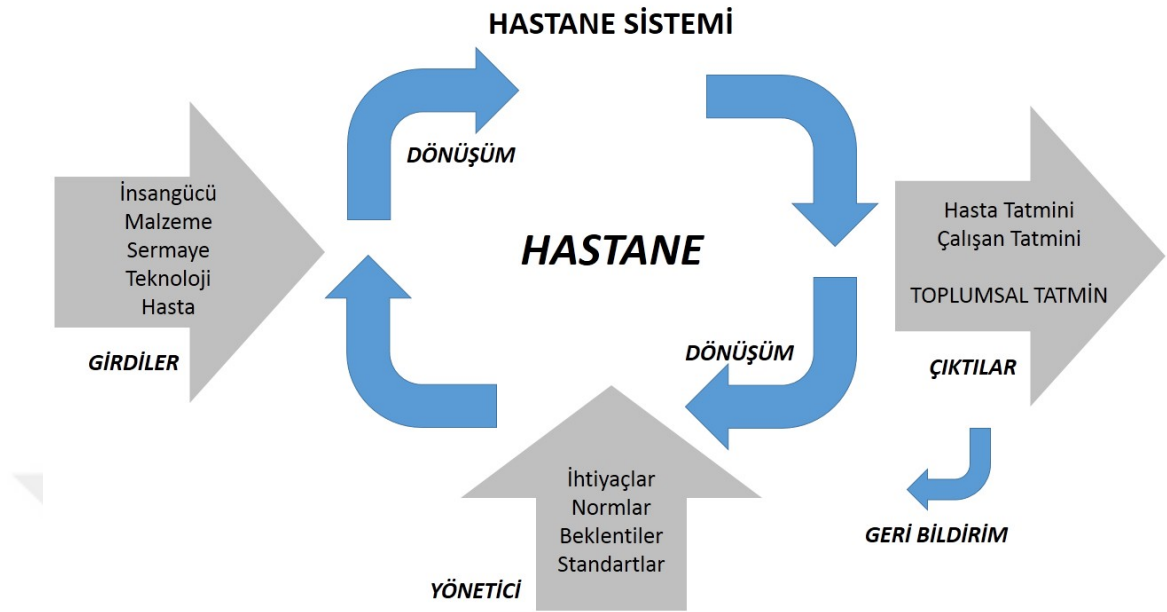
HASTANE SİSTEMİ

İnsangücü
Malzeme
Sermaye
Teknoloji
Hasta

GİRDİLER

DÖNÜŞÜM

HASTANE

DÖNÜŞÜM

Hasta Tatmini
Çalışan Tatmini

TOPLUMSAL TATMİN

ÇIKTILAR

GERİ BİLDİRİM

İhtiyaçlar
Normlar
Beklentiler
Standartlar

YÖNETİCİ